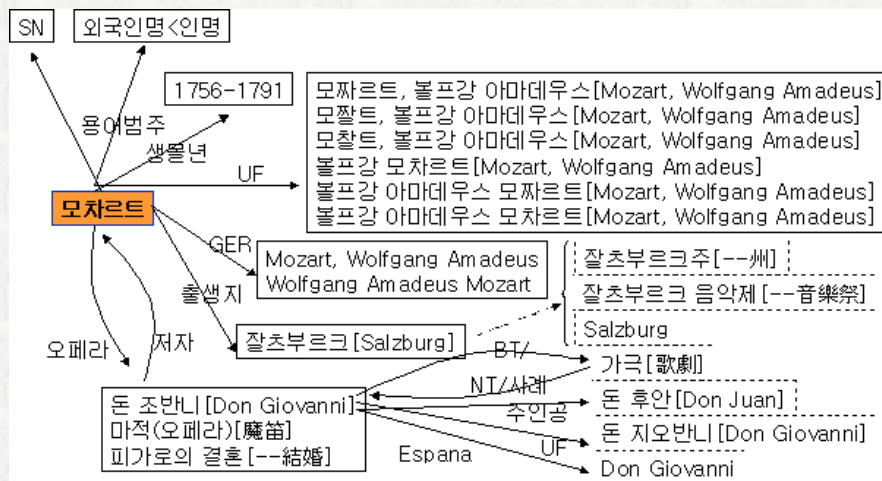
SN

외국인명<인명

1756-1791

용어범주

생몰년

UF

모짜르트, 볼프강 아마데우스[Mozart, Wolfgang Amadeus]
모짤트, 볼프강 아마데우스[Mozart, Wolfgang Amadeus]
모찰트, 볼프강 아마데우스[Mozart, Wolfgang Amadeus]
볼프강 모차르트[Mozart, Wolfgang Amadeus]
볼프강 아마데우스 모짜르트[Mozart, Wolfgang Amadeus]
볼프강 아마데우스 모차르트[Mozart, Wolfgang Amadeus]

모차르트

GER

Mozart, Wolfgang Amadeus
Wolfgang Amadeus Mozart

출생지

잘츠부르크주[--州]

잘츠부르크 음악제[--音樂祭]

Salzburg

오페라

저자

잘츠부르크[Salzburg]

BT/

가극[歌劇]

NT/사례

주인공

돈 후안[Don Juan]

UF

돈 지오반니[Don Giovanni]

Espana

Don Giovanni

돈 조반니[Don Giovanni]
마적(오페라)[魔笛]
피가로의 결혼[--結婚]